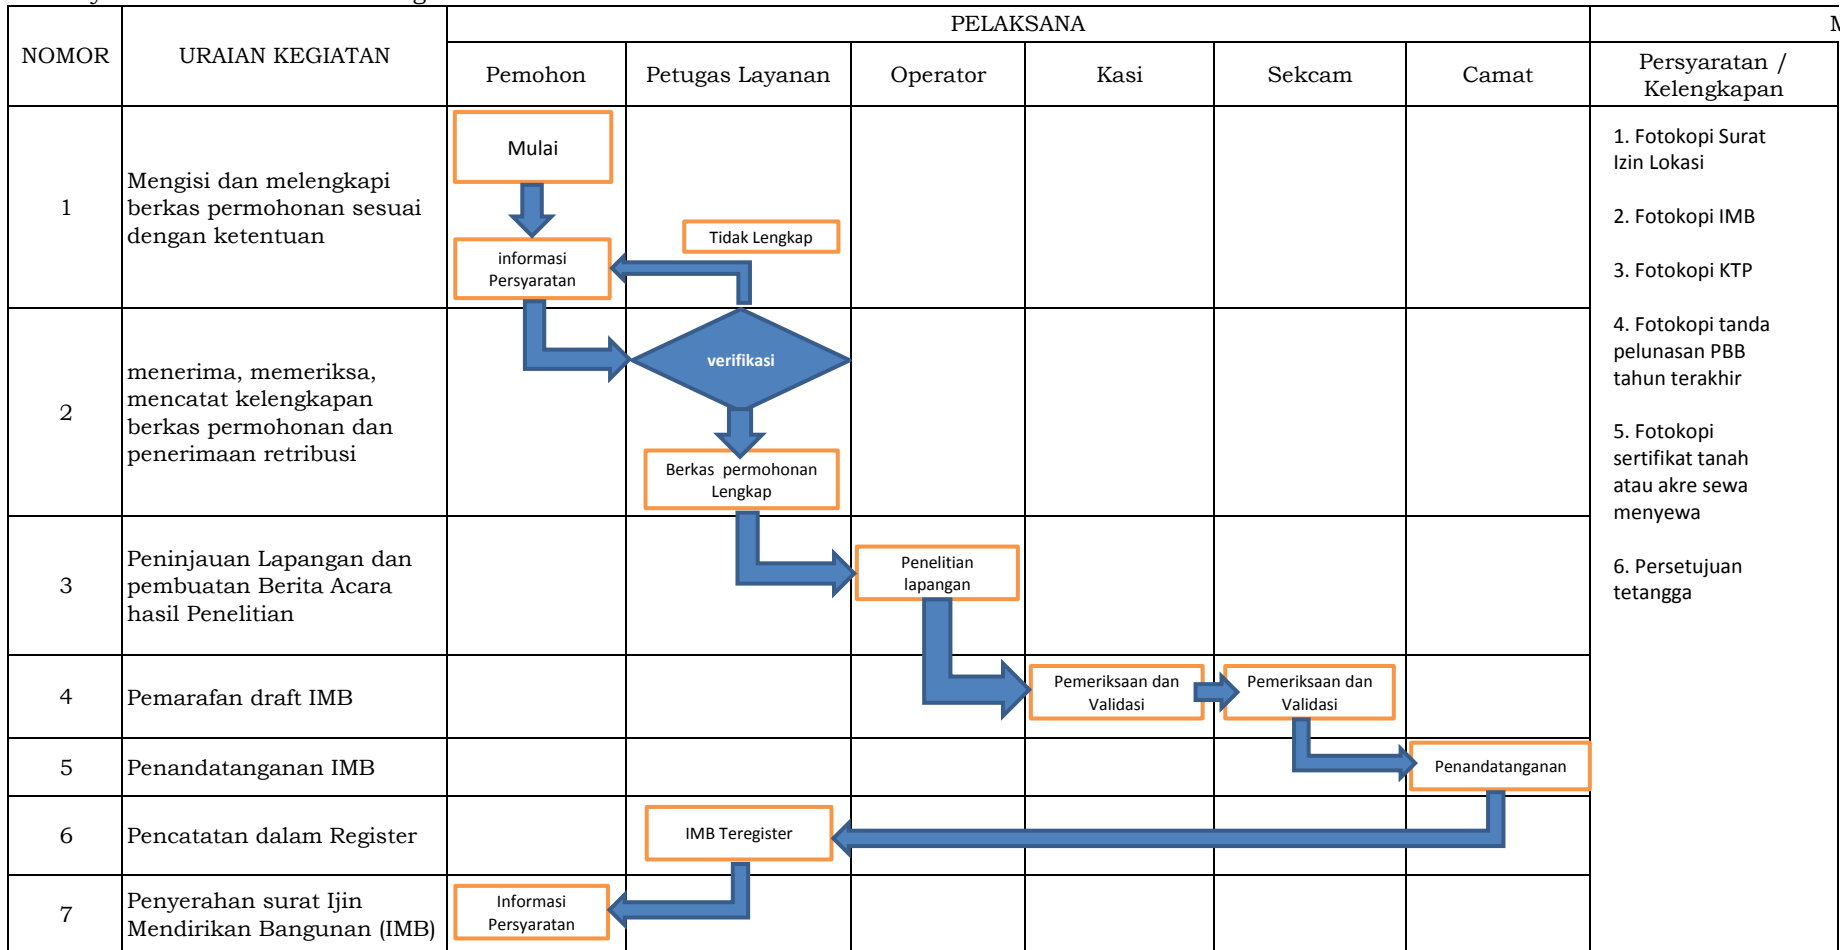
| NOMOR | URAIAN KEGIATAN | PELAKSANA | | | | | | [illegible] |
|---|---|---|---|---|---|---|---|---|
| | | Pemohon | Petugas Layanan | Operator | Kasi | Sekcam | Camat | Persyaratan / Kelengkapan |
| 1 | Mengisi dan melengkapi berkas permohonan sesuai dengan ketentuan | Mulai<br>informasi Persyaratan | Tidak Lengkap | | | | | 1. Fotokopi Surat Izin Lokasi<br>2. Fotokopi IMB<br>3. Fotokopi KTP<br>4. Fotokopi tanda pelunasan PBB tahun terakhir<br>5. Fotokopi sertifikat tanah atau akre sewa menyewa<br>6. Persetujuan tetangga |
| 2 | menerima, memeriksa, mencatat kelengkapan berkas permohonan dan penerimaan retribusi | | verifikasi<br>Berkas permohonan Lengkap | | | | | |
| 3 | Peninjauan Lapangan dan pembuatan Berita Acara hasil Penelitian | | | Penelitian lapangan | | | | |
| 4 | Pemarafan draft IMB | | | | Pemeriksaan dan Validasi | Pemeriksaan dan Validasi | | |
| 5 | Penandatanganan IMB | | | | | | Penandatanganan | |
| 6 | Pencatatan dalam Register | | IMB Teregister | | | | | |
| 7 | Penyerahan surat Ijin Mendirikan Bangunan (IMB) | Informasi Persyaratan | | | | | | |